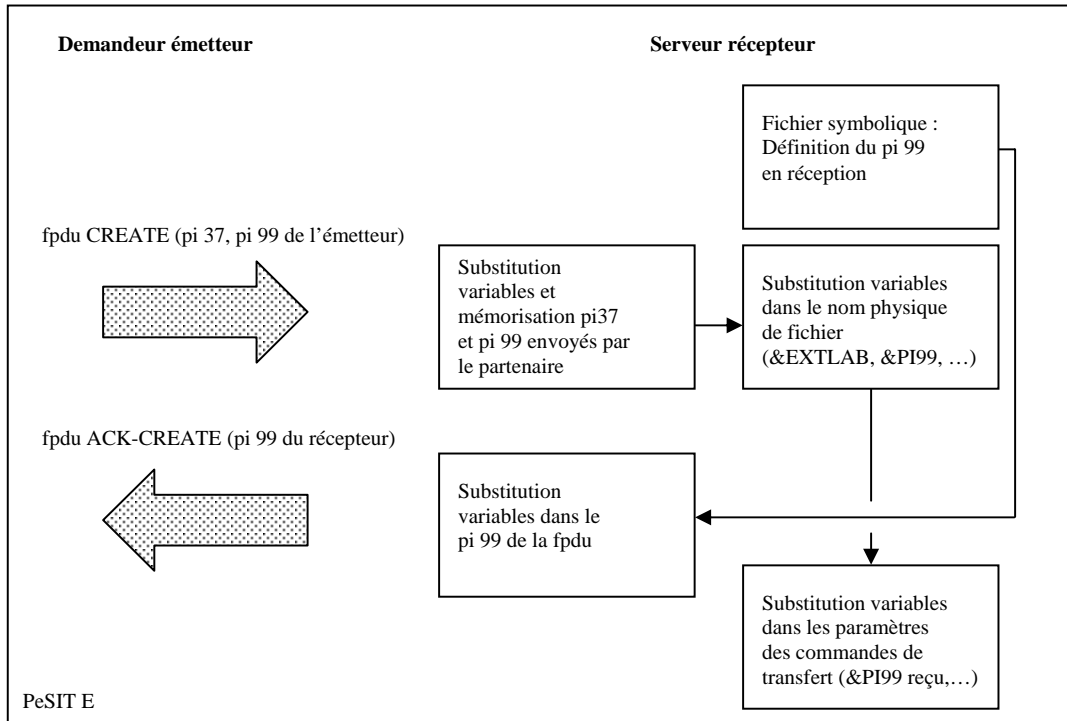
Demandeur émetteur

Serveur récepteur

Fichier symbolique : Définition du pi 99 en réception

fpdu CREATE (pi 37, pi 99 de l'émetteur)

Substitution variables et mémorisation pi37 et pi 99 envoyés par le partenaire

Substitution variables dans le nom physique de fichier (&EXTLAB, &PI99, …)

fpdu ACK-CREATE (pi 99 du récepteur)

Substitution variables dans le pi 99 de la fpdu

Substitution variables dans les paramètres des commandes de transfert (&PI99 reçu,…)

PeSIT E